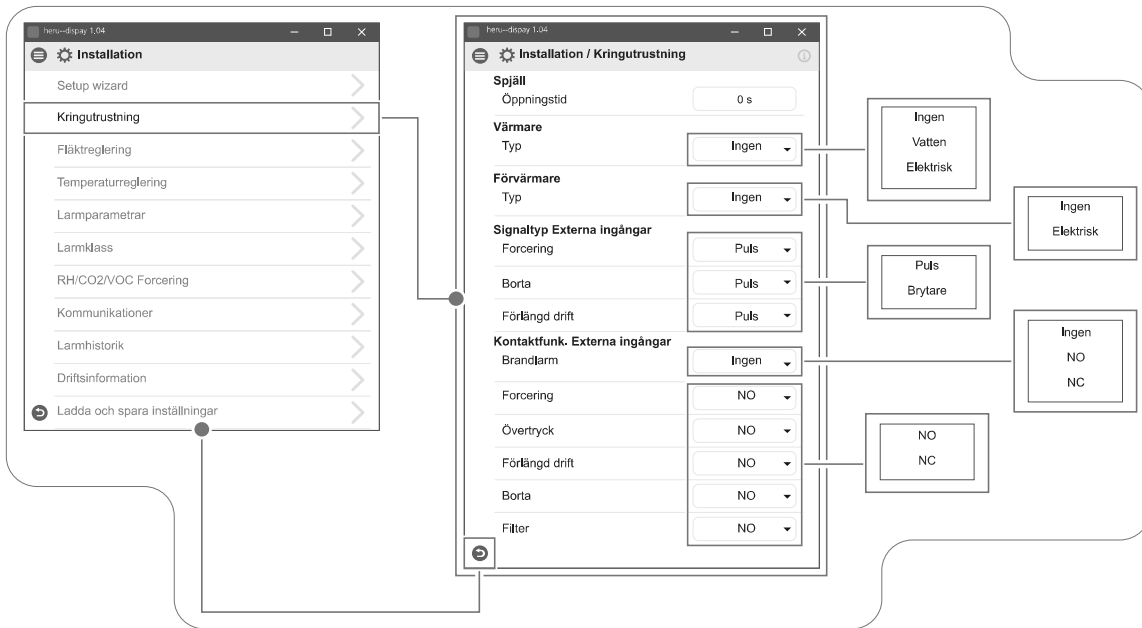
heru--dispay 1.04

Installation

Setup wizard

Kringutrustning

Fläktreglering

Temperaturreglering

Larmparametrar

Larmklass

RH/CO2/VOC Forcering

Kommunikationer

Larmhistorik

Driftsinformation

Ladda och spara inställningar

heru--dispay 1.04

Installation / Kringutrustning

Spjäll

Öppningstid 0 s

Värmare

Typ Ingen

Förvärmare

Typ Ingen

Signaltyp Externa ingångar

Forcering Puls

Borta Puls

Förlängd drift Puls

Kontaktfunk. Externa ingångar

Brandlarm Ingen

Forcering NO

Övertryck NO

Förlängd drift NO

Borta NO

Filter NO

Ingen
Vatten
Elektrisk

Ingen
Elektrisk

Puls
Brytare

Ingen
NO
NC

NO
NC